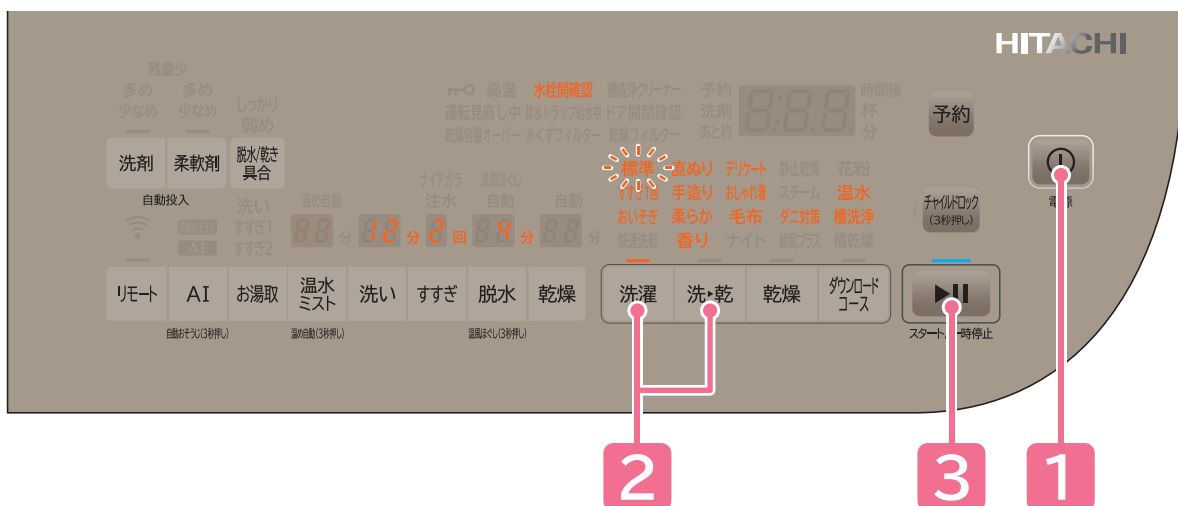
HITACHI

残量少
多め 多め
少なめ 少なめ しっかり
弱め

洗剤 柔軟剤 脱水/乾き具合
自動投入

洗い すすぎ1 すすぎ2

高温 水栓閉確認 槽洗浄クリーナー 予約 時間後
運転見直し中 糸くずフィルター ドア開閉確認 洗剤 杯
乾燥容量オーバー 糸くずフィルター 乾燥フィルター あと約 分

予約

標準 念入り デリケート 静止乾燥 花粉
手造り おしゃれ着 スチーム 温水
おいそぎ 柔らか 毛布 ダニ対策 槽洗浄
快速洗濯 香り ナイト 除菌プラス 槽乾燥

チャイルドロック (3秒押し)

電源

温め自動 ナイアガラ注水 温風ほぐし自動 自動
88 分 12 分 2 回 89 分 88 分

リモート AI お湯取 温水ミスト 洗い すすぎ 脱水 乾燥
自動おそうじ(3秒押し) 温め自動(3秒押し) 温風ほぐし(3秒押し)

洗濯 洗▸乾 乾燥 ダウンロードコース

スタート/一時停止

2 3 1